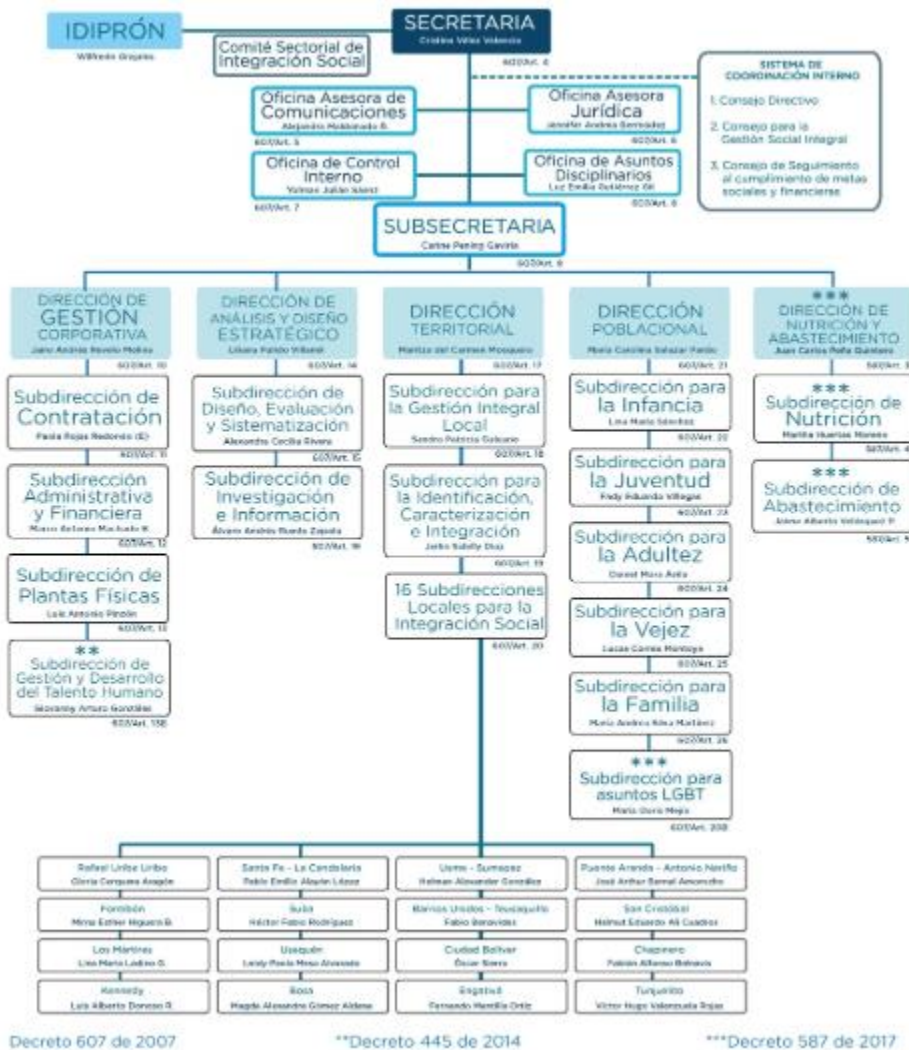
IDIPRÓN
Wilfredo Grajales

Comité Sectorial de Integración Social

SECRETARIA
Cristina Vélez Valencia
607/Art. 4

SISTEMA DE COORDINACIÓN INTERNO
1. Consejo Directivo
2. Consejo para la Gestión Social Integral
3. Consejo de Seguimiento al cumplimiento de metas sociales y financieras

Oficina Asesora de Comunicaciones
Alejandro Maldonado R.
607/Art. 5

Oficina Asesora Jurídica
Jennifer Andrea Bermúdez
607/Art. 6

Oficina de Control Interno
Yolman Julián Sáenz
607/Art. 7

Oficina de Asuntos Disciplinarios
Luz Emilia Gutiérrez Gil
607/Art. 8

SUBSECRETARIA
Carine Peniny Gaviria
607/Art. 9

DIRECCIÓN DE GESTIÓN CORPORATIVA
Jairo Andrés Revelo Molina
607/Art. 10

Subdirección de Contratación
Paola Rojas Redondo (E)
607/Art. 11

Subdirección Administrativa y Financiera
Marco Antonio Machado R.
607/Art. 12

Subdirección de Plantas Físicas
Luis Antonio Pinzón
607/Art. 13

**
Subdirección de Gestión y Desarrollo del Talento Humano
Geovanny Arturo González
607/Art. 13B

DIRECCIÓN DE ANÁLISIS Y DISEÑO ESTRATÉGICO
Liliana Pulido Villamil
607/Art. 14

Subdirección de Diseño, Evaluación y Sistematización
Alexandra Cecilia Rivera
607/Art. 15

Subdirección de Investigación e Información
Álvaro Andrés Rueda Zapata
607/Art. 16

DIRECCIÓN TERRITORIAL
Maritza del Carmen Mosquera
607/Art. 17

Subdirección para la Gestión Integral Local
Sandra Patricia Galeano
607/Art. 18

Subdirección para la Identificación, Caracterización e Integración
Jadys Sulally Díaz
607/Art. 19

16 Subdirecciones Locales para la Integración Social
607/Art. 20

DIRECCIÓN POBLACIONAL
María Carolina Salazar Pardo
607/Art. 21

Subdirección para la Infancia
Lina María Sánchez
607/Art. 22

Subdirección para la Juventud
Fredy Eduardo Villegas
607/Art. 23

Subdirección para la Adultez
Daniel Mora Ávila
607/Art. 24

Subdirección para la Vejez
Lucas Correa Montoya
607/Art. 25

Subdirección para la Familia
María Andrea Silva Martínez
607/Art. 26

***
Subdirección para asuntos LGBT
María Doris Mejía
607/Art. 26B

***
DIRECCIÓN DE NUTRICIÓN Y ABASTECIMIENTO
Juan Carlos Peña Quintero
587/Art. 3

***
Subdirección de Nutrición
Marilia Huertas Moreno
587/Art. 4

***
Subdirección de Abastecimiento
Jaime Alberto Velásquez P.
587/Art. 5

Rafael Uribe Uribe
Gloria Corquera Aragón

Fontibón
Mirna Esther Higuera B.

Los Mártires
Lina María Ladino G.

Kennedy
Luis Alberto Donoso R.

Santa Fe - La Candelaria
Pablo Emilio Alayón López

Suba
Héctor Fabio Rodríguez

Usaquén
Leidy Paola Mesa Alvarado

Bosa
Magda Alexandra Gómez Aldana

Usme - Sumapaz
Holman Alexander González

Barrios Unidos - Teusaquillo
Fabio Benavides

Ciudad Bolívar
Óscar Sierra

Engativá
Fernando Mantilla Ortiz

Puente Aranda - Antonio Nariño
José Arthur Bernal Amorocho

San Cristóbal
Helmut Eduardo Ali Cuadros

Chapinero
Fabián Alfonso Bohórquez

Tunjuelito
Víctor Hugo Valenzuela Rojas

Decreto 607 de 2007
**Decreto 445 de 2014
***Decreto 587 de 2017